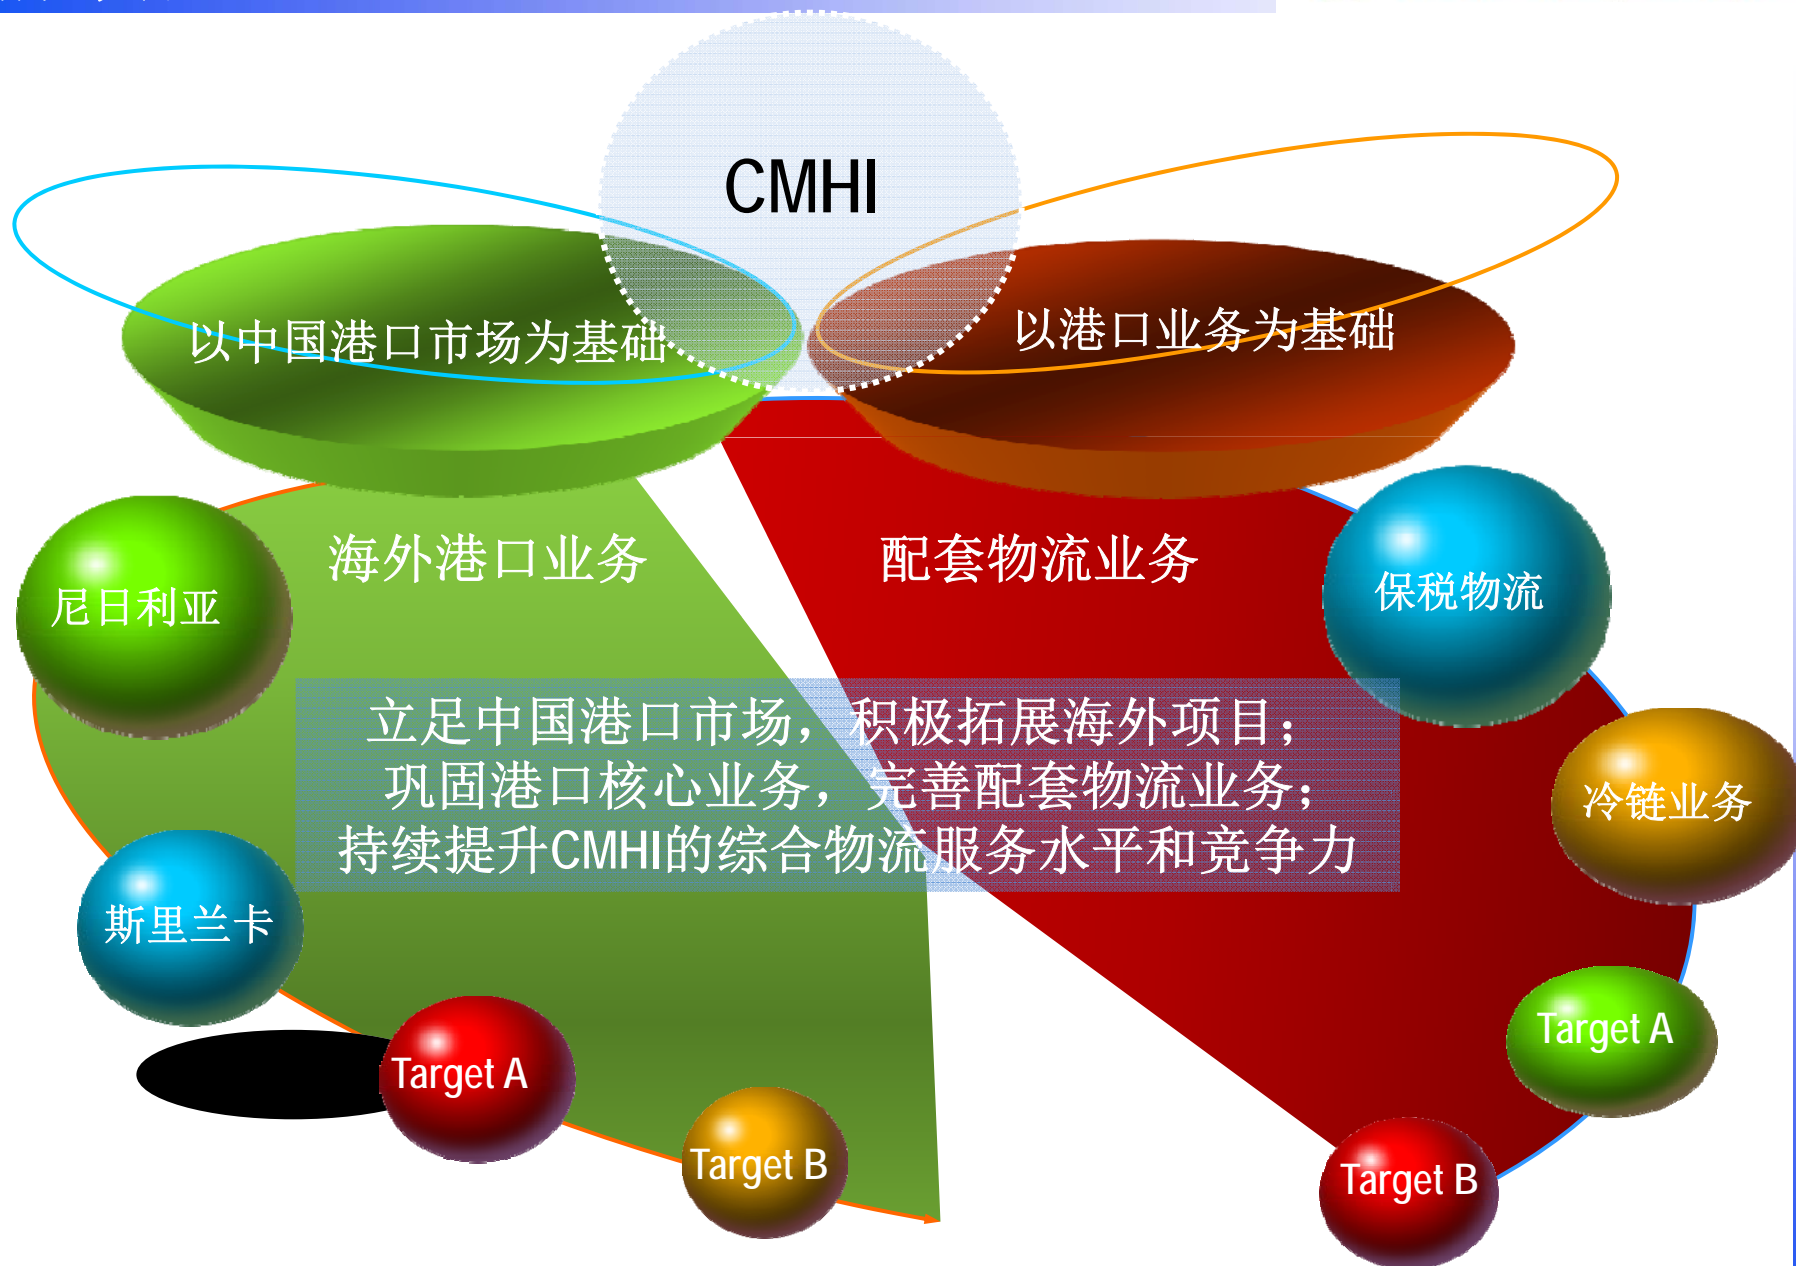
CMHI

以中国港口市场为基础

以港口业务为基础

海外港口业务

配套物流业务

尼日利亚

保税物流

立足中国港口市场，积极拓展海外项目；
巩固港口核心业务，完善配套物流业务；
持续提升CMHI的综合物流服务水平和竞争力

冷链业务

斯里兰卡

Target A

Target B

Target A

Target B